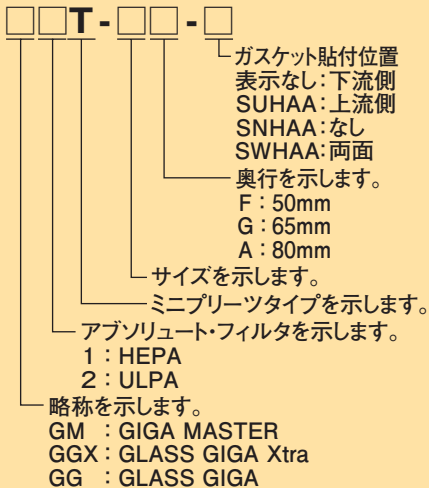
□□T-□□-□

ガスケット貼付位置
表示なし:下流側
SUHAA:上流側
SNHAA:なし
SWHAA:両面

奥行を示します。
F:50mm
G:65mm
A:80mm

サイズを示します。

ミニプリーツタイプを示します。

アブソリュート・フィルタを示します。
1:HEPA
2:ULPA

略称を示します。
GM :GIGA MASTER
GGX:GLASS GIGA Xtra
GG :GLASS GIGA